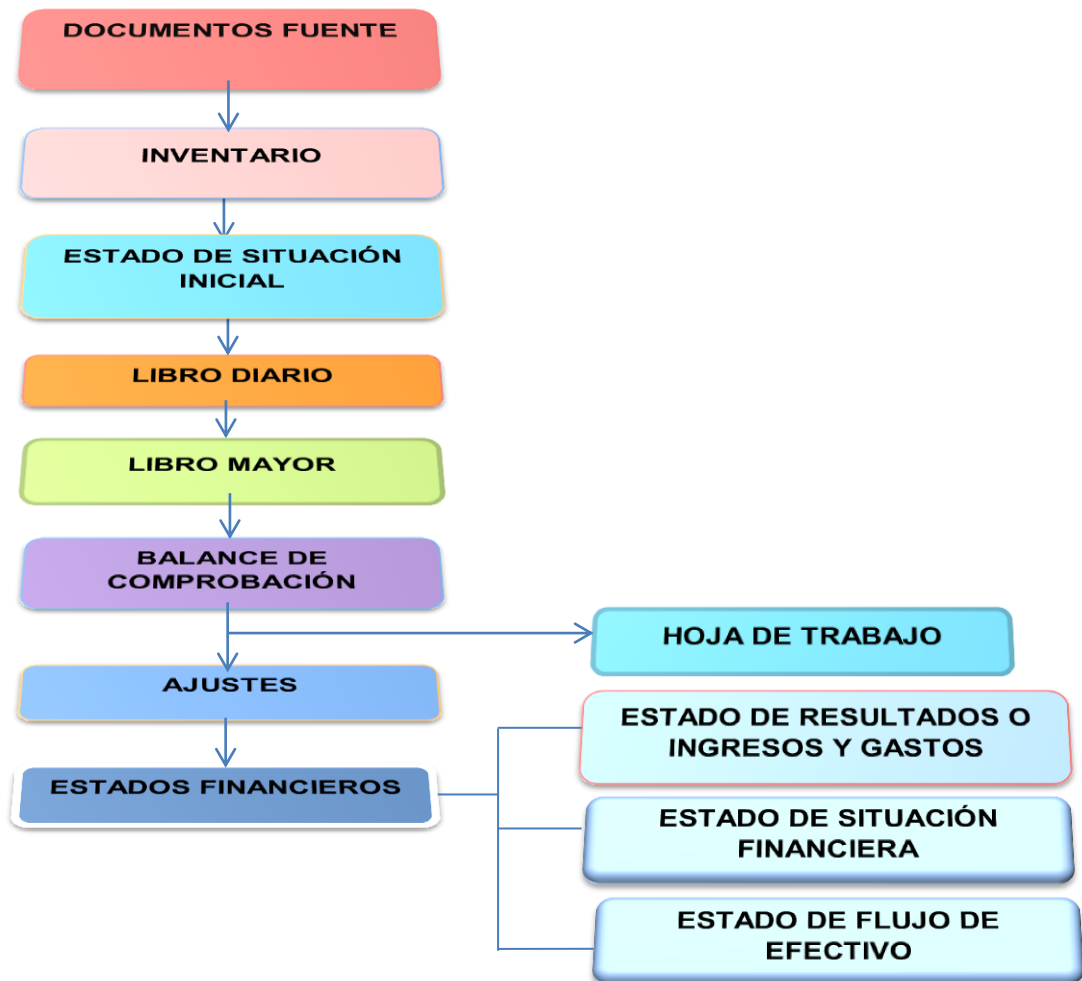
DOCUMENTOS FUENTE

INVENTARIO

ESTADO DE SITUACIÓN INICIAL

LIBRO DIARIO

LIBRO MAYOR

BALANCE DE COMPROBACIÓN

HOJA DE TRABAJO

AJUSTES

ESTADOS FINANCIEROS

ESTADO DE RESULTADOS O INGRESOS Y GASTOS

ESTADO DE SITUACIÓN FINANCIERA

ESTADO DE FLUJO DE EFECTIVO